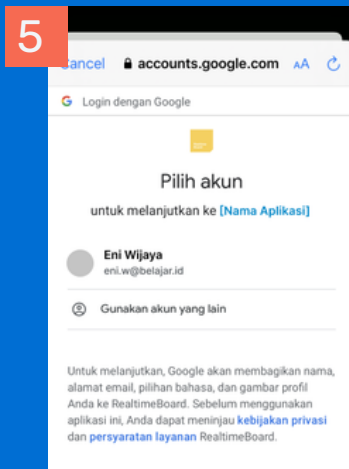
5

Cancel accounts.google.com AA

G Login dengan Google

Pilih akun

untuk melanjutkan ke [Nama Aplikasi]

Eni Wijaya
eni.w@belajar.id

Gunakan akun yang lain

Untuk melanjutkan, Google akan membagikan nama, alamat email, pilihan bahasa, dan gambar profil Anda ke RealtimeBoard. Sebelum menggunakan aplikasi ini, Anda dapat meninjau kebijakan privasi dan persyaratan layanan RealtimeBoard.